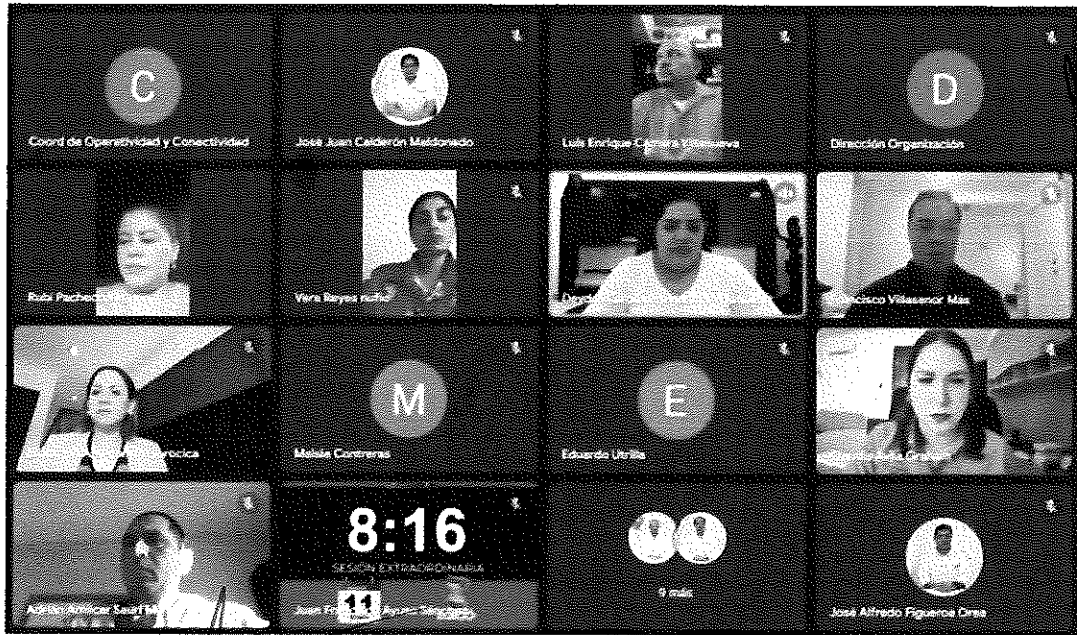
C

Coord de Operatividad y Conectividad

Jose Juan Calderón Maldonado

Luis Enrique Camara Villanueva

D

Dirección Organización

Rubi Pacheco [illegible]

Vera Reyes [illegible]

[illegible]

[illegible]ancisco Villasenor Mas

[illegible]rocica

M

Maisie Contreras

E

Eduardo Utrilla

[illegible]

Adrián Amilcar Saa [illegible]

8:16

SESIÓN EXTRAORDINARIA

11

Juan Fr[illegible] Sánchez

9 más

José Alfredo Figueroa Orea